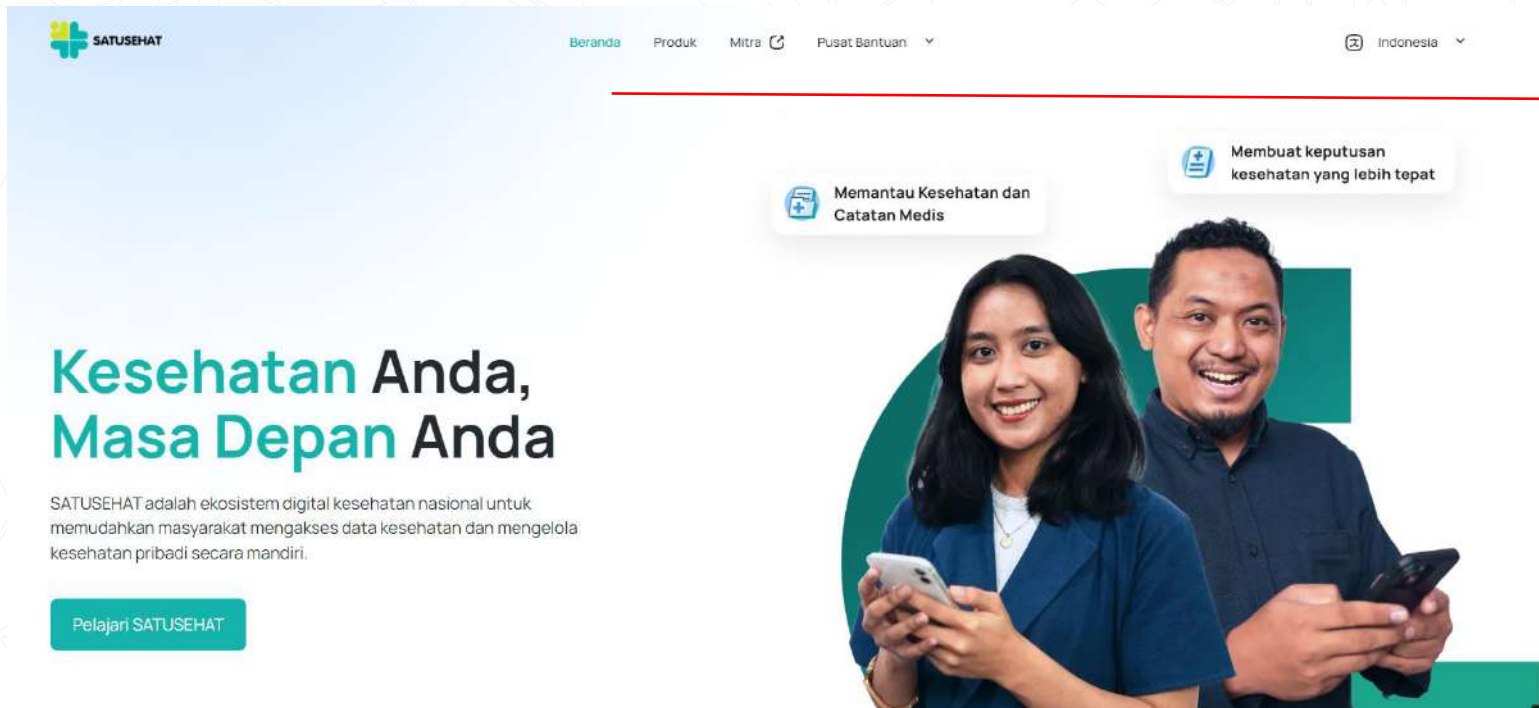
SATUSEHAT

Beranda Produk Mitra Pusat Bantuan

Indonesia

Membuat keputusan kesehatan yang lebih tepat

Memantau Kesehatan dan Catatan Medis

Kesehatan Anda, Masa Depan Anda

SATUSEHAT adalah ekosistem digital kesehatan nasional untuk memudahkan masyarakat mengakses data kesehatan dan mengelola kesehatan pribadi secara mandiri.

Pelajari SATUSEHAT